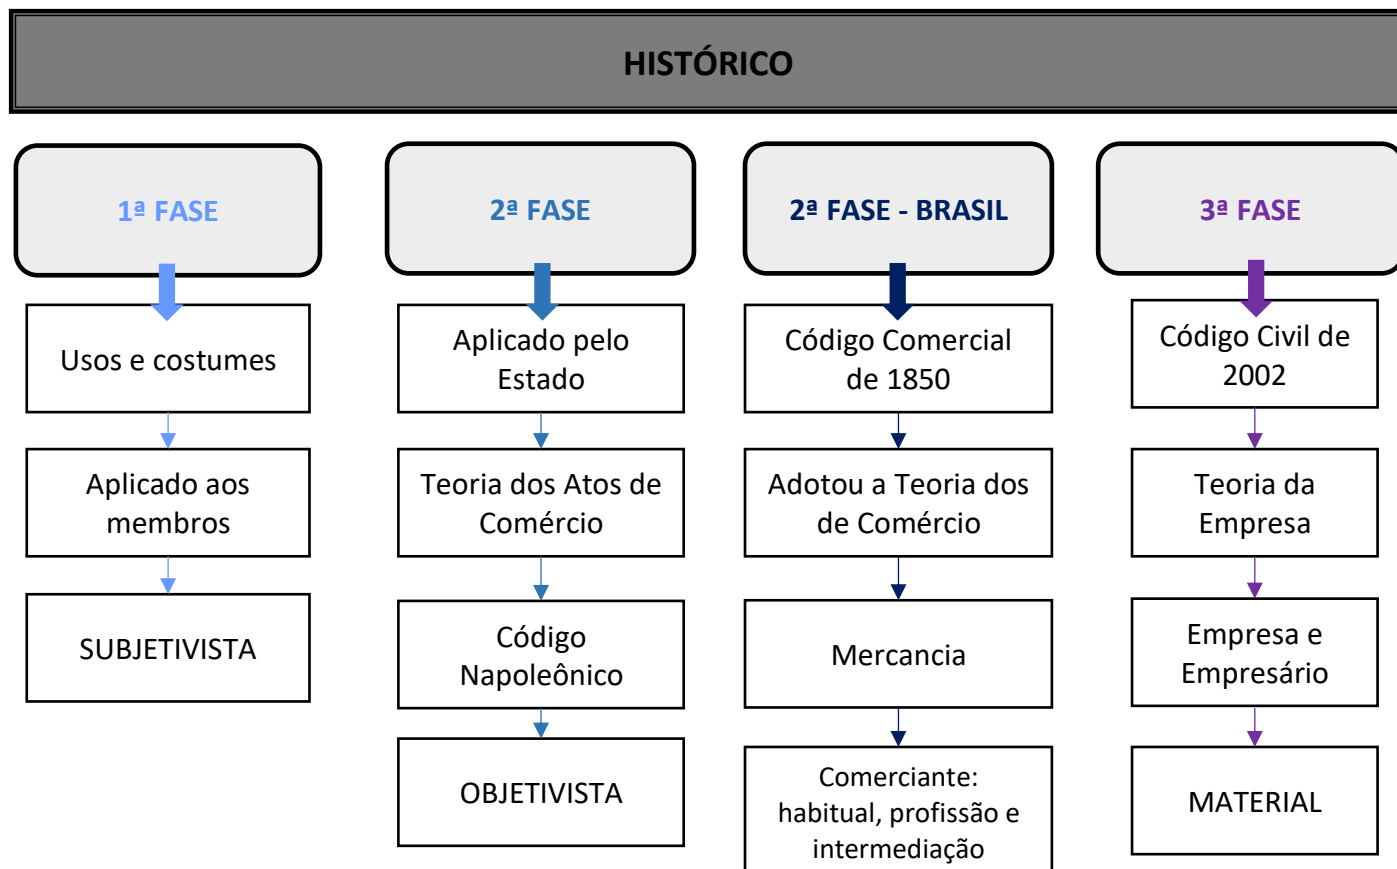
HISTÓRICO

1ª FASE

Usos e costumes

Aplicado aos membros

SUBJETIVISTA

2ª FASE

Aplicado pelo Estado

Teoria dos Atos de Comércio

Código Napoleônico

OBJETIVISTA

2ª FASE - BRASIL

Código Comercial de 1850

Adotou a Teoria dos de Comércio

Mercancia

Comerciante: habitual, profissão e intermediação

3ª FASE

Código Civil de 2002

Teoria da Empresa

Empresa e Empresário

MATERIAL